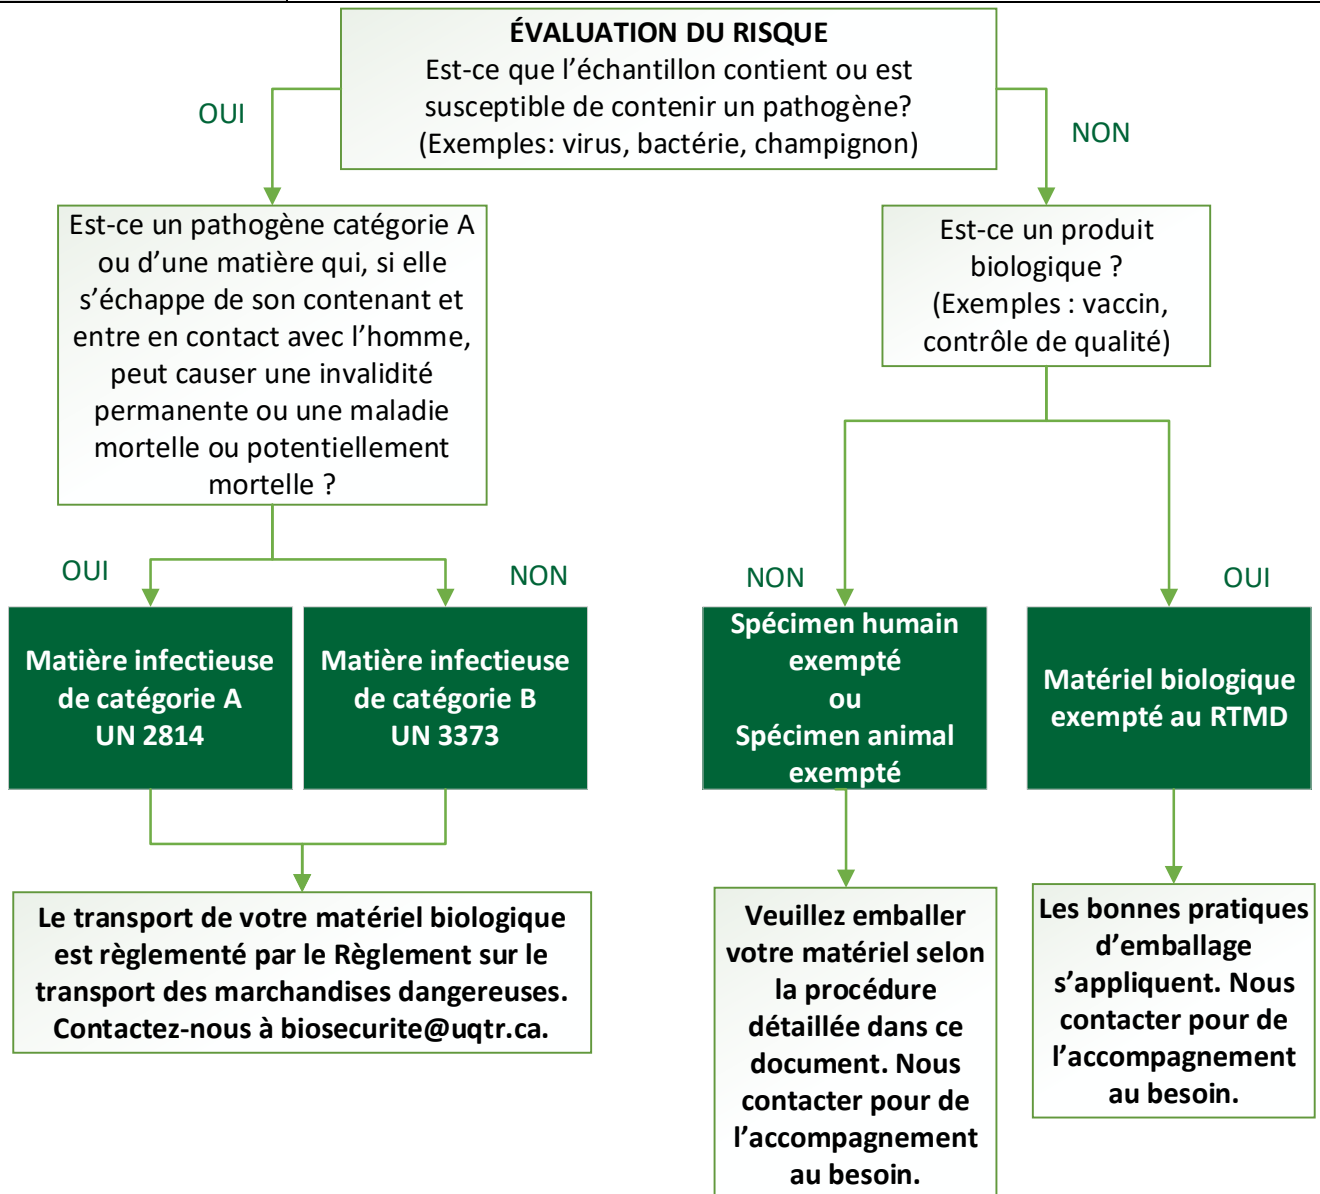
ÉVALUATION DU RISQUE
Est-ce que l’échantillon contient ou est susceptible de contenir un pathogène? (Exemples: virus, bactérie, champignon)

OUI

NON

Est-ce un pathogène catégorie A ou d’une matière qui, si elle s’échappe de son contenant et entre en contact avec l’homme, peut causer une invalidité permanente ou une maladie mortelle ou potentiellement mortelle ?

Est-ce un produit biologique ? (Exemples : vaccin, contrôle de qualité)

OUI

NON

NON

OUI

Matière infectieuse de catégorie A UN 2814

Matière infectieuse de catégorie B UN 3373

Spécimen humain exempté ou Spécimen animal exempté

Matériel biologique exempté au RTMD

Le transport de votre matériel biologique est règlementé par le Règlement sur le transport des marchandises dangereuses. Contactez-nous à biosecurite@uqtr.ca.

Veuillez emballer votre matériel selon la procédure détaillée dans ce document. Nous contacter pour de l’accompagnement au besoin.

Les bonnes pratiques d’emballage s’appliquent. Nous contacter pour de l’accompagnement au besoin.